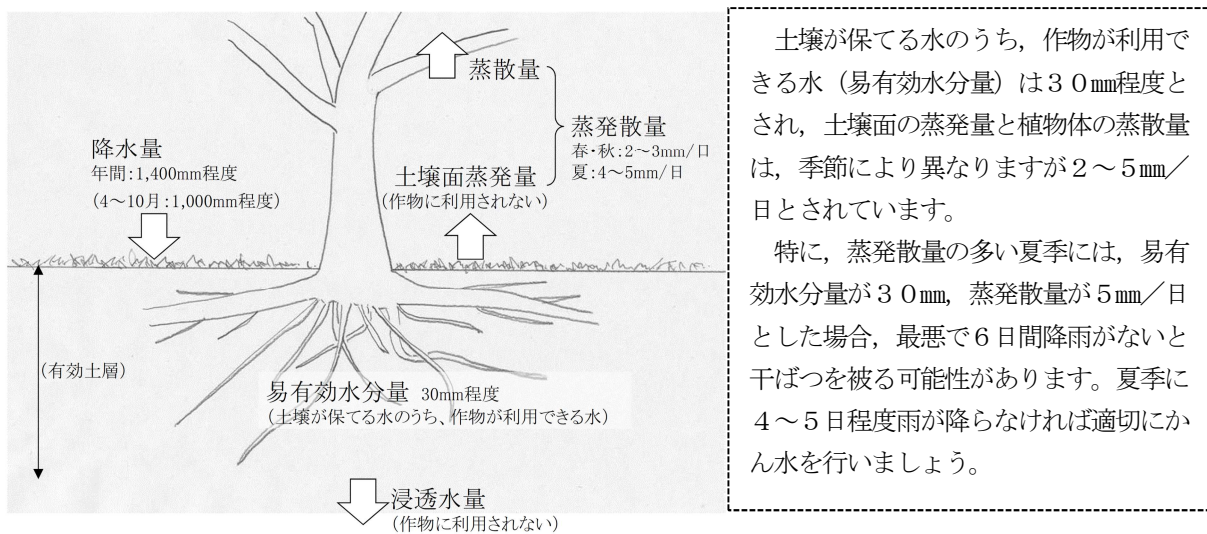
蒸散量

蒸発散量
春・秋:2～3mm/日
夏:4～5mm/日

土壌面蒸発量
(作物に利用されない)

降水量
年間:1,400mm程度
(4～10月:1,000mm程度)

(有効土層)

易有効水分量 30mm程度
(土壌が保てる水のうち、作物が利用できる水)

浸透水量
(作物に利用されない)

土壌が保てる水のうち，作物が利用できる水（易有効水分量）は30㎜程度とされ，土壌面の蒸発量と植物体の蒸散量は，季節により異なりますが2～5㎜／日とされています。

特に，蒸発散量の多い夏季には，易有効水分量が30㎜，蒸発散量が5㎜／日とした場合，最悪で6日間降雨がないと干ばつを被る可能性があります。夏季に4～5日程度雨が降らなければ適切にかん水を行いましょう。